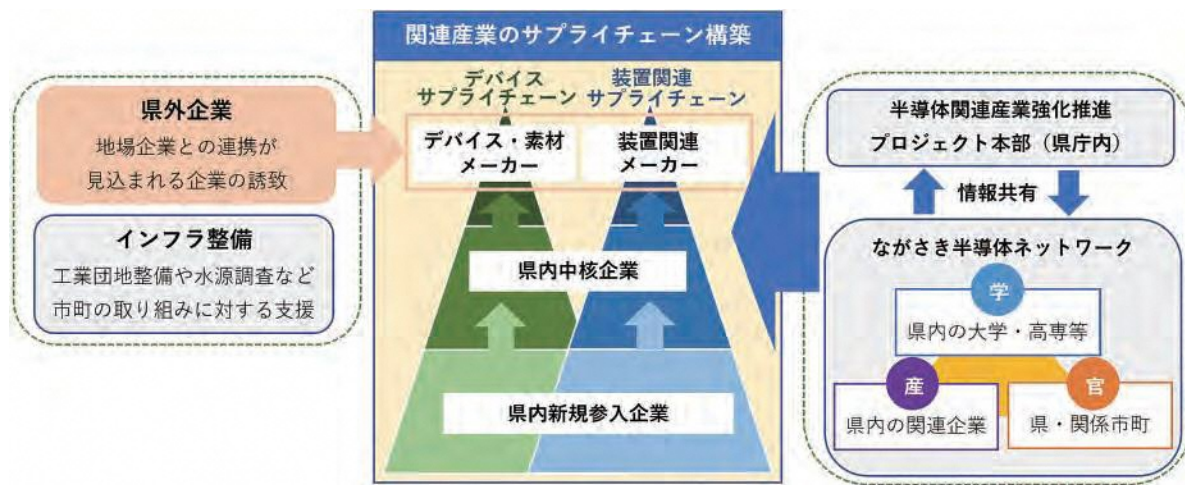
県外企業
地場企業との連携が見込まれる企業の誘致

インフラ整備
工業団地整備や水源調査など市町の取り組みに対する支援

関連産業のサプライチェーン構築

デバイスサプライチェーン

装置関連サプライチェーン

デバイス・素材メーカー

装置関連メーカー

県内中核企業

県内新規参入企業

半導体関連産業強化推進プロジェクト本部（県庁内）

情報共有

ながさき半導体ネットワーク

学
県内の大学・高専等

産
県内の関連企業

官
県・関係市町